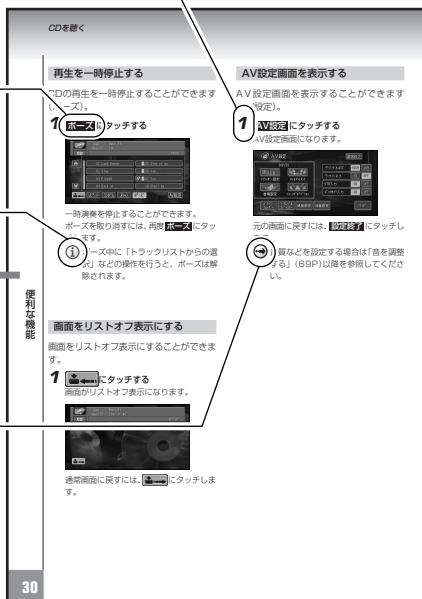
CDを聴く

再生を一時停止する

CDの再生を一時停止することができます(ポーズ)。

1 ポーズ にタッチする

一時演奏を停止することができます。ポーズを取り消すには、再度 ポーズ にタッチします。

ポーズ中に「トラックリストからの選択」などの操作を行うと、ポーズは解除されます。

画面をリストオフ表示にする

画面をリストオフ表示にすることができます。

1 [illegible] にタッチする

画面がリストオフ表示になります。

通常画面に戻すには、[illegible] にタッチします。

AV設定画面を表示する

AV設定画面を表示することができます(AV設定)。

1 AV設定 にタッチする

AV設定画面になります。

AV設定

元の画面に戻すには、設定終了 にタッチします。

音質などを設定する場合は「音を調整する」(69P)以降を参照してください。

便利な機能

30